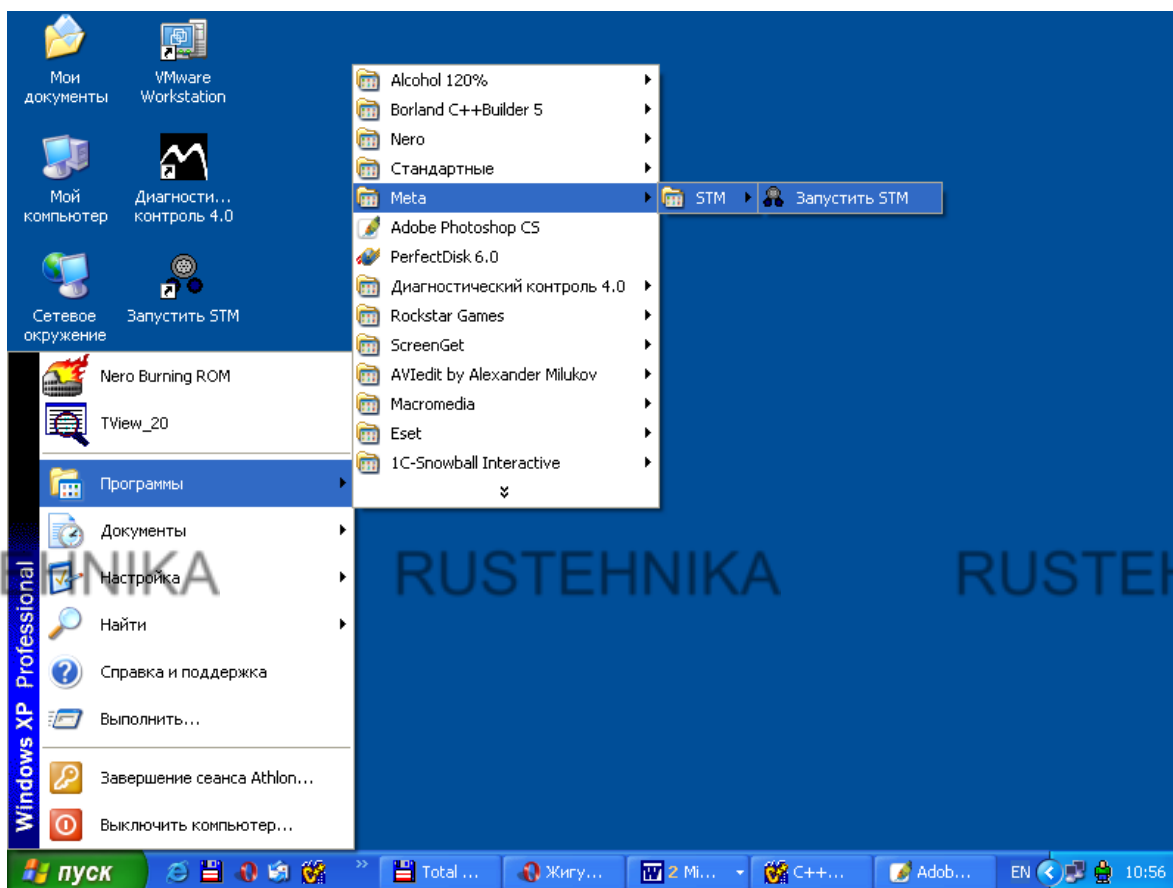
Мои документы

VMware Workstation

Мой компьютер

Диагности... контроль 4.0

Сетевое окружение

Запустить STM

Alcohol 120%
Borland C++Builder 5
Nero
Стандартные
Meta
Adobe Photoshop CS
PerfectDisk 6.0
Диагностический контроль 4.0
Rockstar Games
ScreenGet
AVIedit by Alexander Milukov
Macromedia
Eset
1C-Snowball Interactive

STM

Запустить STM

Nero Burning ROM
TView_20
Программы
Документы
Настройка
Найти
Справка и поддержка
Выполнить...
Завершение сеанса Athlon...
Выключить компьютер...

Windows XP Professional

HNIKA RUSTEHNIKA RUSTEH

пуск
Total ...
Жигу...
2 Mi...
C++...
Adob...
EN
10:56